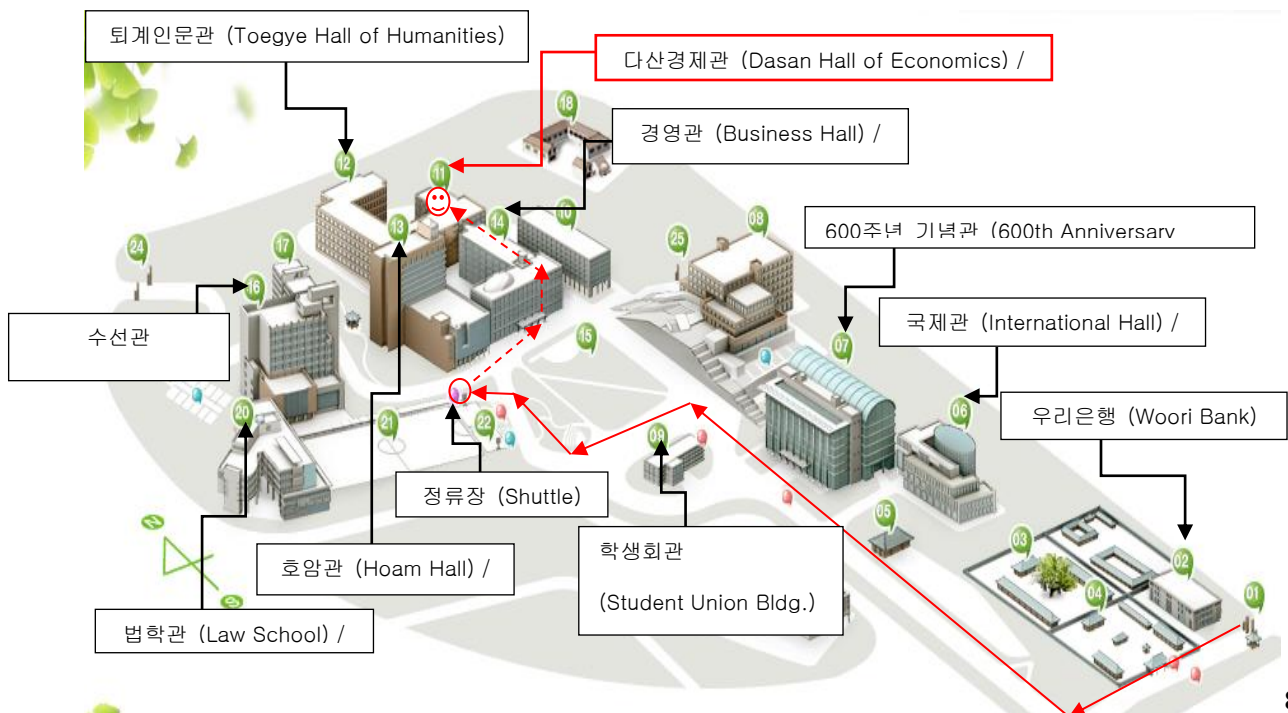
퇴계인문관 (Toegye Hall of Humanities)

다산경제관 (Dasan Hall of Economics) /

18

경영관 (Business Hall) /

12

11

14

10

13

600주년 기념관 (600th Anniversary

08

25

24

17

16

수선관

15

국제관 (International Hall) /

07

06

우리은행 (Woori Bank)

20

21

22

09

정류장 (Shuttle)

05

학생회관

(Student Union Bldg.)

03

02

04

01

호암관 (Hoam Hall) /

법학관 (Law School) /

N

8